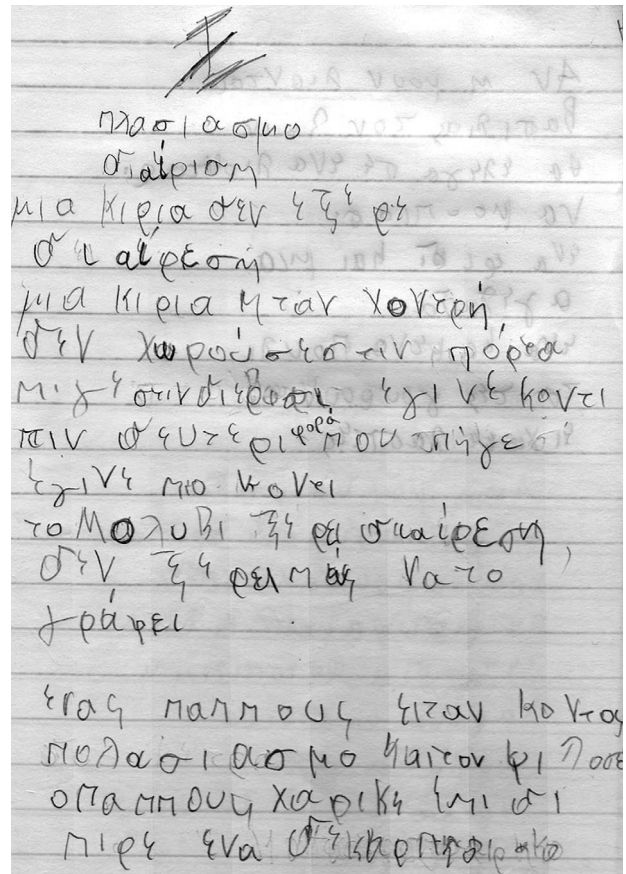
Ζ

πλασιασμο
διαίρισμη
μια κιρια δεν ηξερε
διαίρεση
μια κιρια ητανε κοντερή
δεν χωρούσε στιν πόρτα
μιγε στιν διέρεση εγινε κοντι
πιν δευτερι φορά που πήγε
εγινε μιο κονει
το μολυβι ηξερε διαίρεση
δεν ηξερε μαθ να το
γραφει

ενας παπους ειταν κοντος
πολασιασμο και τον φιλοσε
ο παππους χαρικε ιμιδι
πιρε ενα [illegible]